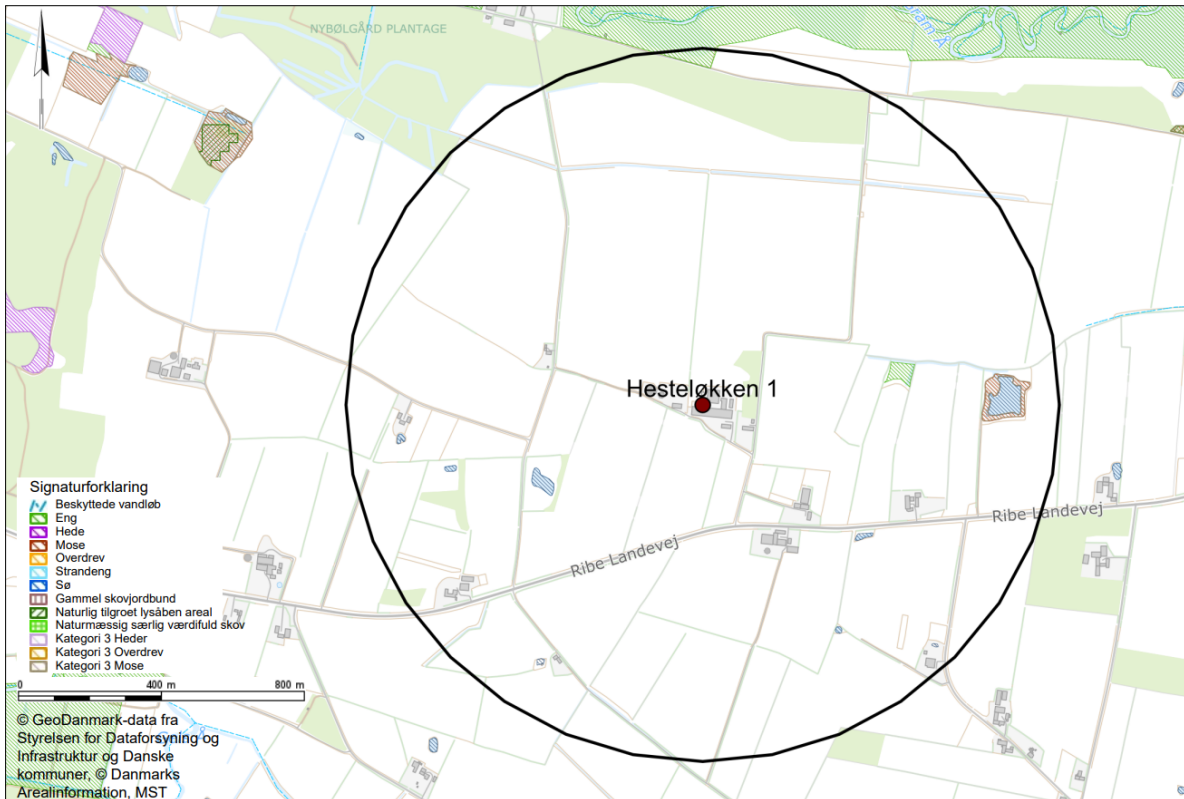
NYBØLGÅRD PLANTAGE

Hesteløkken 1

Ribe Landevej

Ribe Landevej

Signaturforklaring
Beskyttede vandløb
Eng
Hede
Mose
Overdrev
Strandeng
Sø
Gammel skovjordbund
Naturlig tilgroet lysåben areal
Naturmæssig særlig værdifuld skov
Kategori 3 Heder
Kategori 3 Overdrev
Kategori 3 Mose

0 400 m 800 m

© GeoDanmark-data fra Styrelsen for Dataforsyning og Infrastruktur og Danske kommuner, © Danmarks Arealinformation, MST